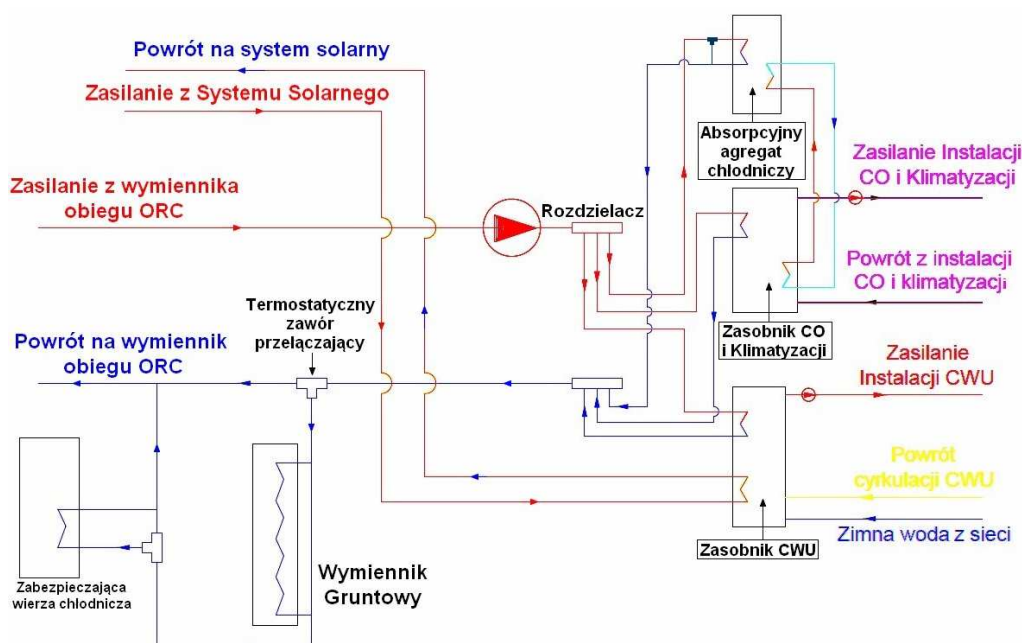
Powrót na system solarny

Zasilanie z Systemu Solarnego

Zasilanie z wymiennika obiegu ORC

Rozdzielacz

Absorpcyjny agregat chłodniczy

Zasilanie Instalacji CO i Klimatyzacji

Powrót z instalacji CO i klimatyzacji

Termostatyczny zawór przełączający

Zasobnik CO i Klimatyzacji

Powrót na wymiennik obiegu ORC

Zasilanie Instalacji CWU

Powrót cyrkulacji CWU

Zimna woda z sieci

Zasobnik CWU

Zabezpieczająca wierza chłodnicza

Wymiennik Gruntowy